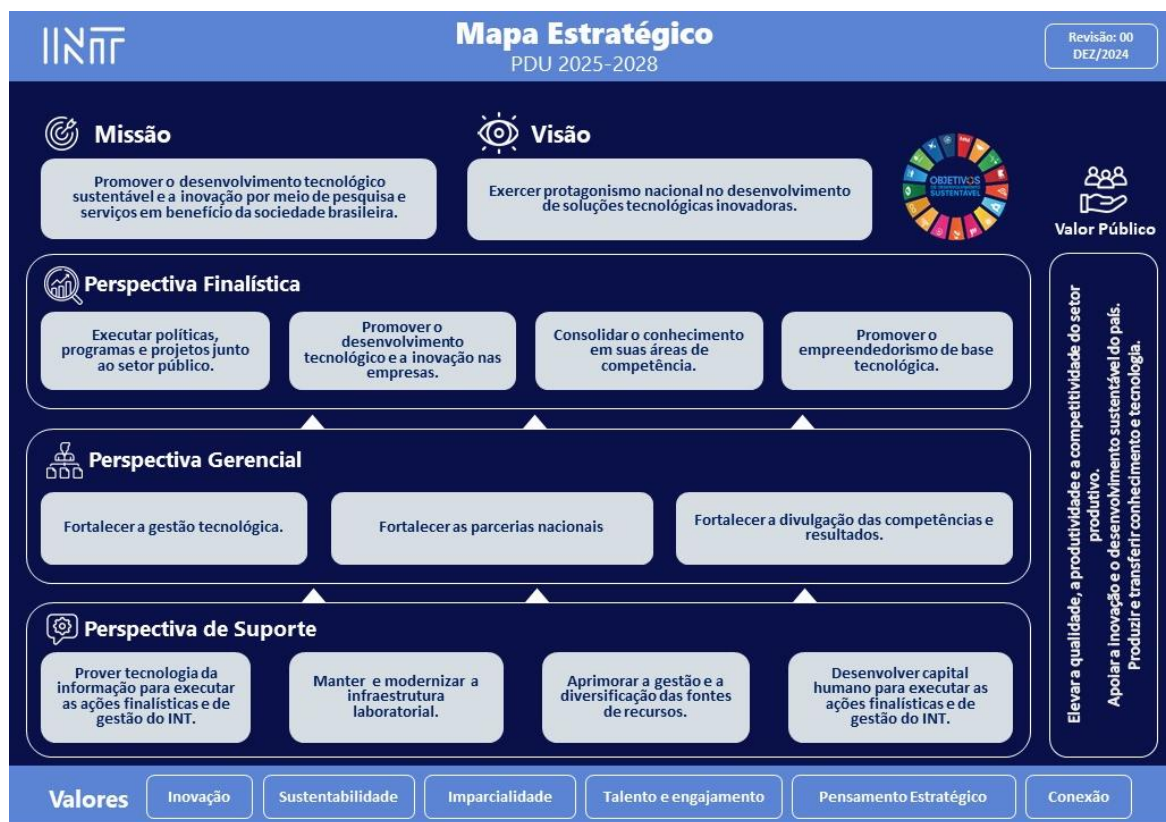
INT

Mapa Estratégico
PDU 2025-2028

Revisão: 00
DEZ/2024

Missão

Promover o desenvolvimento tecnológico sustentável e a inovação por meio de pesquisa e serviços em benefício da sociedade brasileira.

Visão

Exercer protagonismo nacional no desenvolvimento de soluções tecnológicas inovadoras.

OBJETIVOS DE DESENVOLVIMENTO SUSTENTÁVEL

Valor Público

Perspectiva Finalística

Executar políticas, programas e projetos junto ao setor público.

Promover o desenvolvimento tecnológico e a inovação nas empresas.

Consolidar o conhecimento em suas áreas de competência.

Promover o empreendedorismo de base tecnológica.

Perspectiva Gerencial

Fortalecer a gestão tecnológica.

Fortalecer as parcerias nacionais

Fortalecer a divulgação das competências e resultados.

Perspectiva de Suporte

Prover tecnologia da informação para executar as ações finalísticas e de gestão do INT.

Manter e modernizar a infraestrutura laboratorial.

Aprimorar a gestão e a diversificação das fontes de recursos.

Desenvolver capital humano para executar as ações finalísticas e de gestão do INT.

Elevar a qualidade, a produtividade e a competitividade do setor produtivo.
Apoiar a inovação e o desenvolvimento sustentável do país.
Produzir e transferir conhecimento e tecnologia.

Valores
Inovação
Sustentabilidade
Imparcialidade
Talento e engajamento
Pensamento Estratégico
Conexão